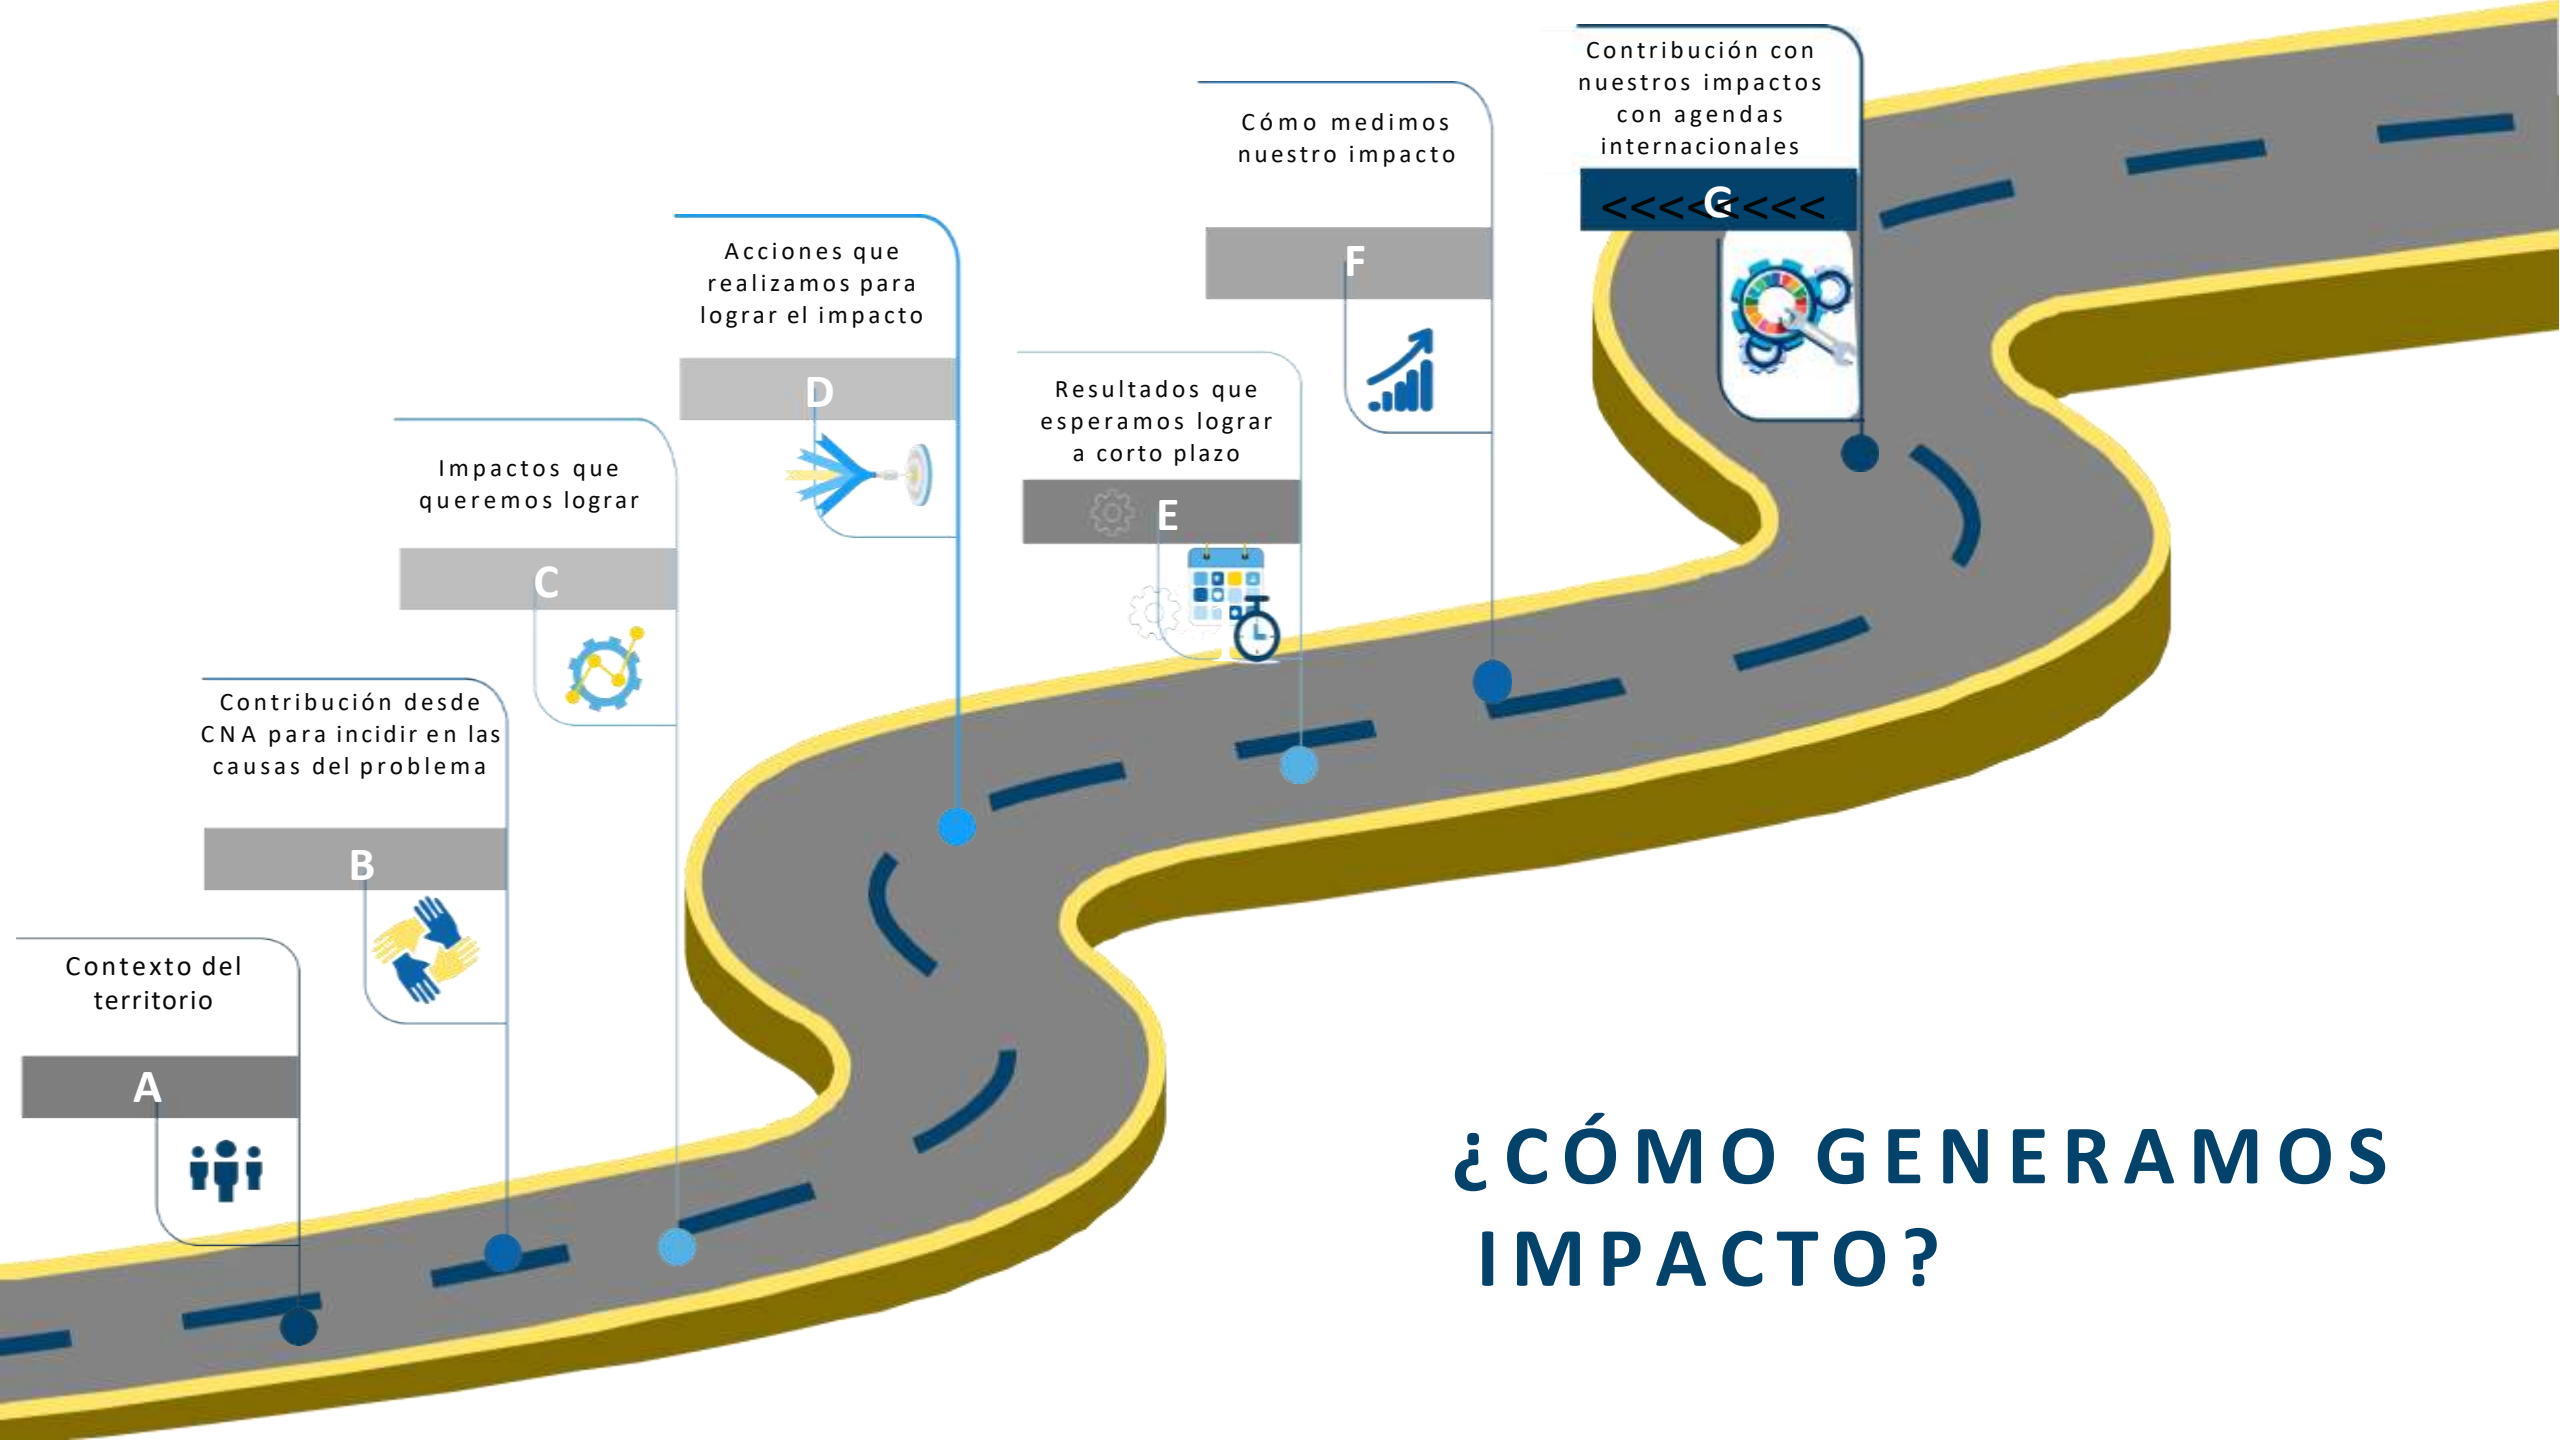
Contribución con nuestros impactos con agendas internacionales

<<<<G<<<<

Cómo medimos nuestro impacto

F

Acciones que realizamos para lograr el impacto

D

Resultados que esperamos lograr a corto plazo

E

Impactos que queremos lograr

C

Contribución desde CNA para incidir en las causas del problema

B

Contexto del territorio

A

¿CÓMO GENERAMOS IMPACTO?